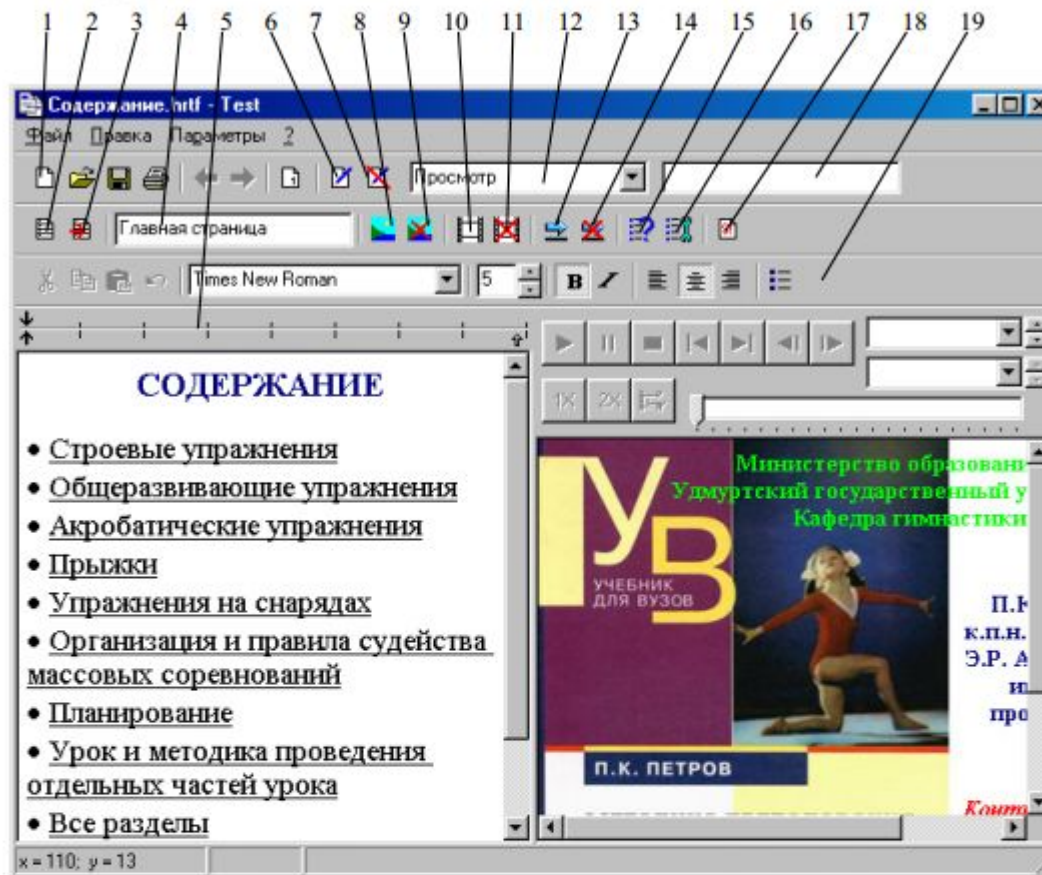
1 2 3 4 5 6 7 8 9 10 11 12 13 14 15 16 17 18 19

Содержание.htrf - Test

Файл Правка Параметры ?

Просмотр

Главная страница

Times New Roman 5

СОДЕРЖАНИЕ

• Строевые упражнения

• Общеразвивающие упражнения

• Акробатические упражнения

• Прыжки

• Упражнения на снарядах

• Организация и правила судейства массовых соревнований

• Планирование

• Урок и методика проведения отдельных частей урока

• Все разделы

1X 2X

Министерство образовани

Удмуртский государственный у

Кафедра гимнастики

УВ

УЧЕБНИК ДЛЯ ВУЗОВ

П.К. ПЕТРОВ

П.К

к.п.н.

Э.Р. А

и

про

Конто

x = 110; y = 13